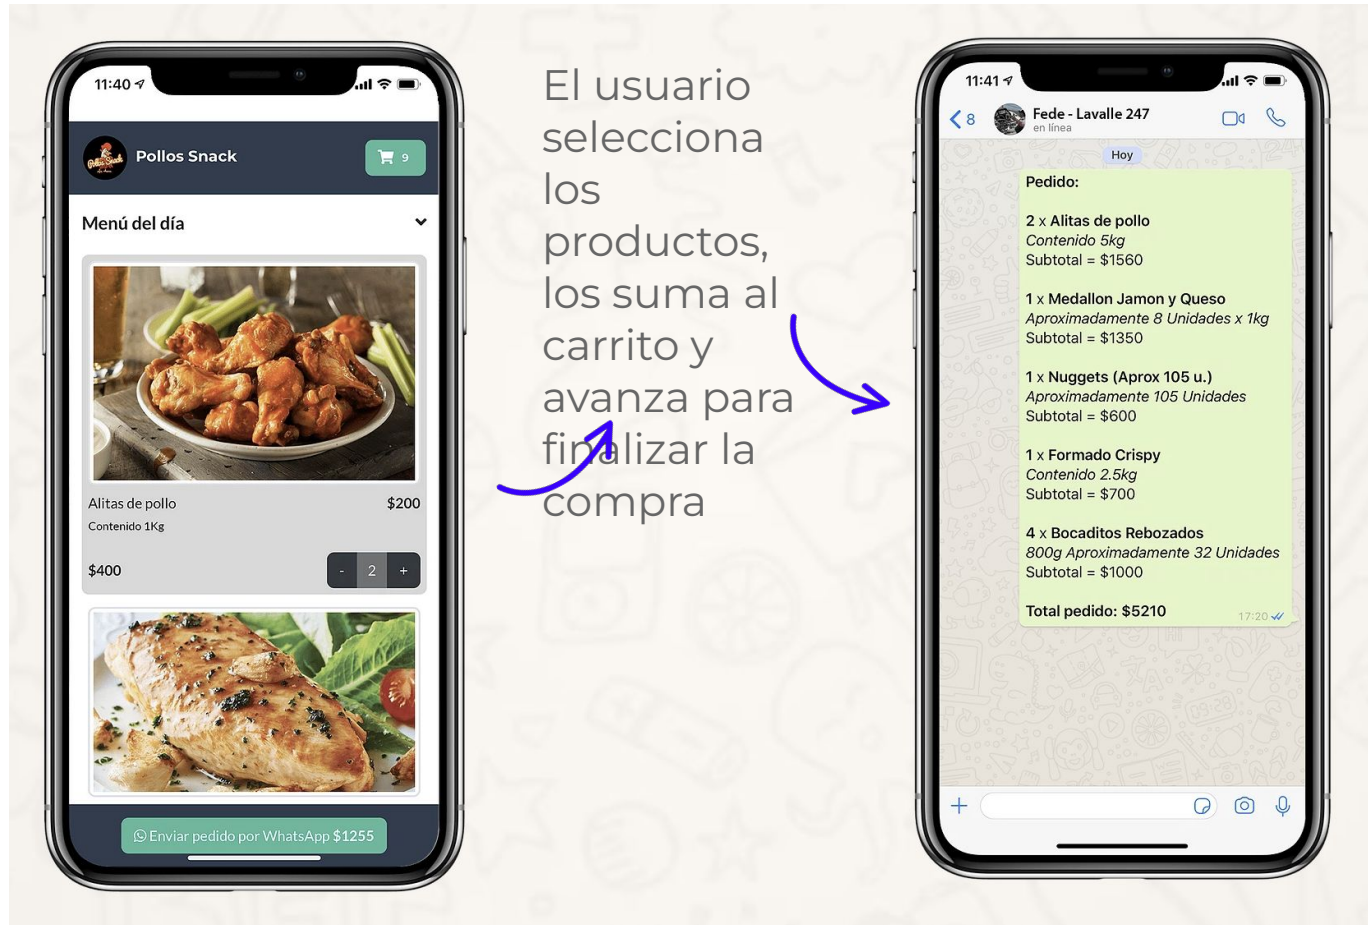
11:40

Pollos Snack

9

Menú del día

Alitas de pollo $200

Contenido 1Kg

$400

- 2 +

Enviar pedido por WhatsApp $1255

El usuario selecciona los productos, los suma al carrito y avanza para finalizar la compra

11:41

8

Fede - Lavalle 247

en línea

Hoy

Pedido:

2 x Alitas de pollo
*Contenido 5kg*
Subtotal = $1560

1 x Medallon Jamon y Queso
*Aproximadamente 8 Unidades x 1kg*
Subtotal = $1350

1 x Nuggets (Aprox 105 u.)
*Aproximadamente 105 Unidades*
Subtotal = $600

1 x Formado Crispy
*Contenido 2.5kg*
Subtotal = $700

4 x Bocaditos Rebozados
*800g Aproximadamente 32 Unidades*
Subtotal = $1000

Total pedido: $5210

17:20